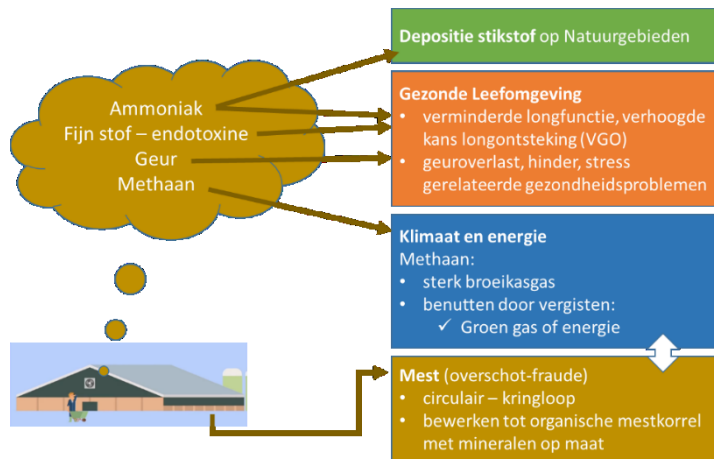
Ammoniak
Fijn stof – endotoxine
Geur
Methaan

Depositie stikstof op Natuurgebieden

Gezonde Leefomgeving
• verminderde longfunctie, verhoogde kans longontsteking (VGO)
• geuroverlast, hinder, stress gerelateerde gezondheidsproblemen

Klimaat en energie
Methaan:
• sterk broeikasgas
• benutten door vergisten:
✓ Groen gas of energie

Mest (overschot-fraude)
• circulair – kringloop
• bewerken tot organische mestkorrel met mineralen op maat